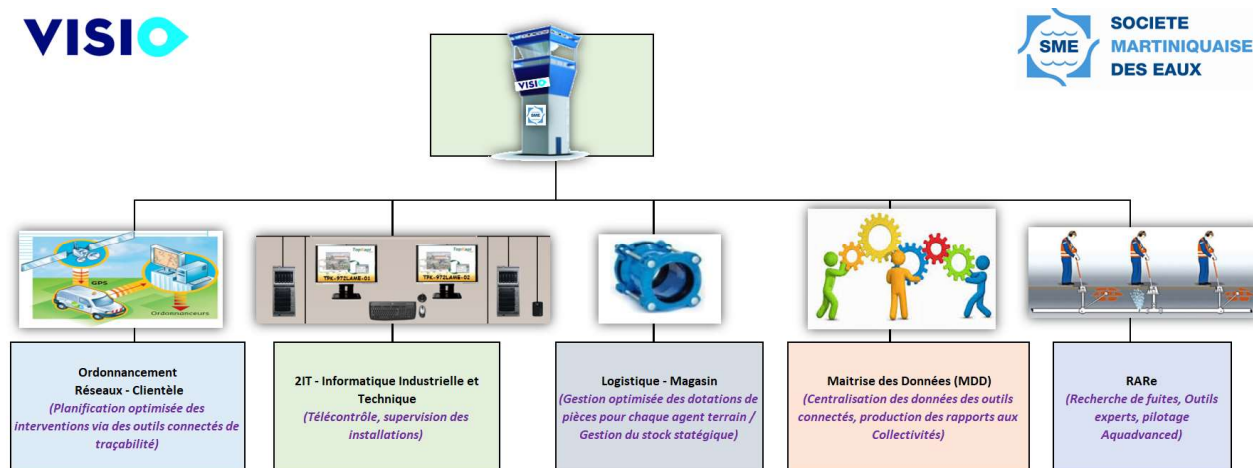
VISIO

SME SOCIETE MARTINIQUAISE DES EAUX

VISIO

GPS

Ordonnanceurs

TPK_972LAME-01

TPK_972LAME-02

Ordonnancement
Réseaux - Clientèle
(Planification optimisée des interventions via des outils connectés de traçabilité)

2IT - Informatique Industrielle et Technique
(Télécontrôle, supervision des installations)

Logistique - Magasin
(Gestion optimisée des dotations de pièces pour chaque agent terrain / Gestion du stock statégique)

Maitrise des Données (MDD)
(Centralisation des données des outils connectés, production des rapports aux Collectivités)

RARe
(Recherche de fuites, Outils experts, pilotage Aquadvanced)